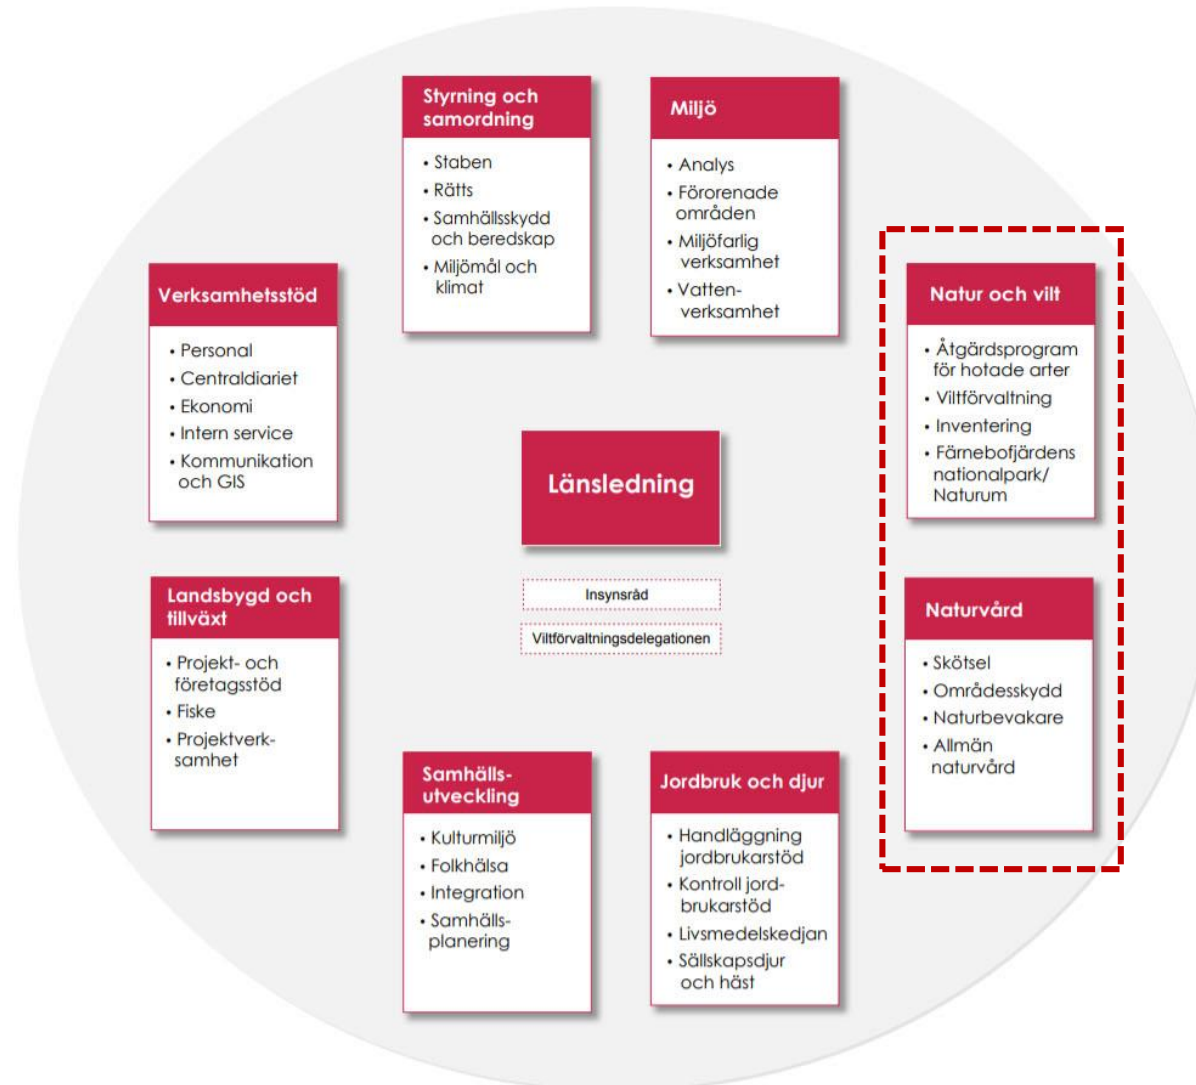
Styrning och samordning

• Staben
• Rätts
• Samhällsskydd och beredskap
• Miljömål och klimat

Miljö

• Analys
• Förorenade områden
• Miljöfarlig verksamhet
• Vatten-verksamhet

Verksamhetsstöd

• Personal
• Centraldiariet
• Ekonomi
• Intern service
• Kommunikation och GIS

Natur och vilt

• Åtgärdsprogram för hotade arter
• Viltförvaltning
• Inventering
• Färnebofjärdens nationalpark/ Naturum

Länsledning

Insynsråd

Viltförvaltningsdelegationen

Landsbygd och tillväxt

• Projekt- och företagsstöd
• Fiske
• Projektverk-samhet

Naturvård

• Skötsel
• Områdesskydd
• Naturbevakare
• Allmän naturvård

Samhälls-utveckling

• Kulturmiljö
• Folkhälsa
• Integration
• Samhälls-planering

Jordbruk och djur

• Handläggning jordbrukarstöd
• Kontroll jord-brukarstöd
• Livsmedelskedjan
• Sällskapsdjur och häst